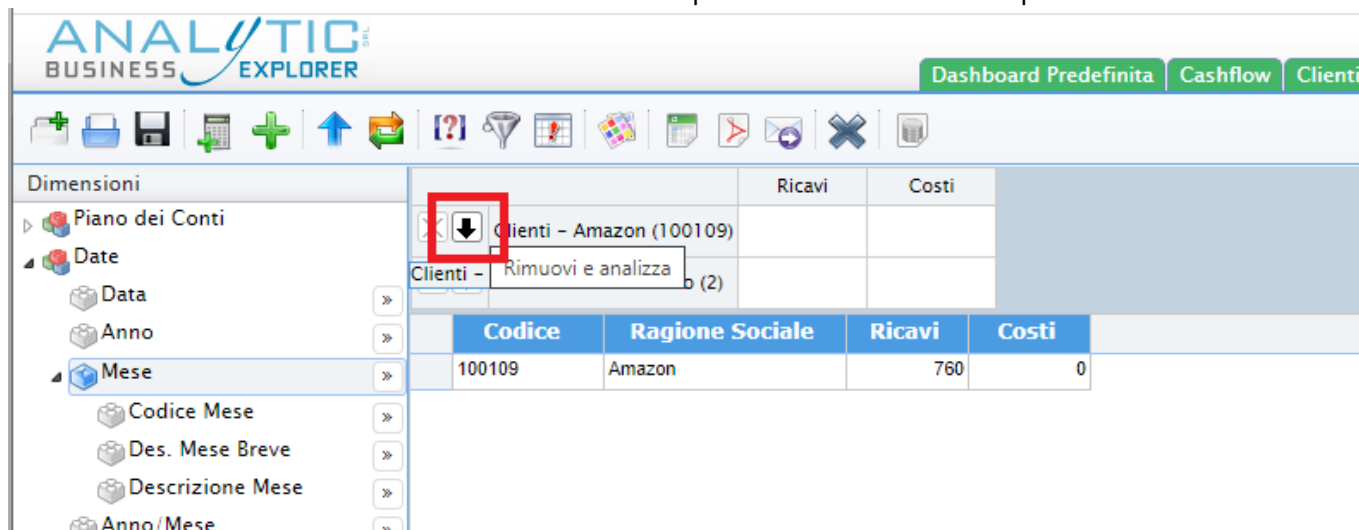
ANALYTIC SRL
BUSINESS EXPLORER

Dashboard Predefinita | Cashflow | Clienti

Dimensioni
Piano dei Conti
Date
Data
Anno
Mese
Codice Mese
Des. Mese Breve
Descrizione Mese
Anno/Mese

| | Ricavi | Costi |
|---|---|---|
| Clienti - Amazon (100109) | | |
| Clienti - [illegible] o (2) | | |

Rimuovi e analizza

| Codice | Ragione Sociale | Ricavi | Costi |
|---|---|---|---|
| 100109 | Amazon | 760 | 0 |